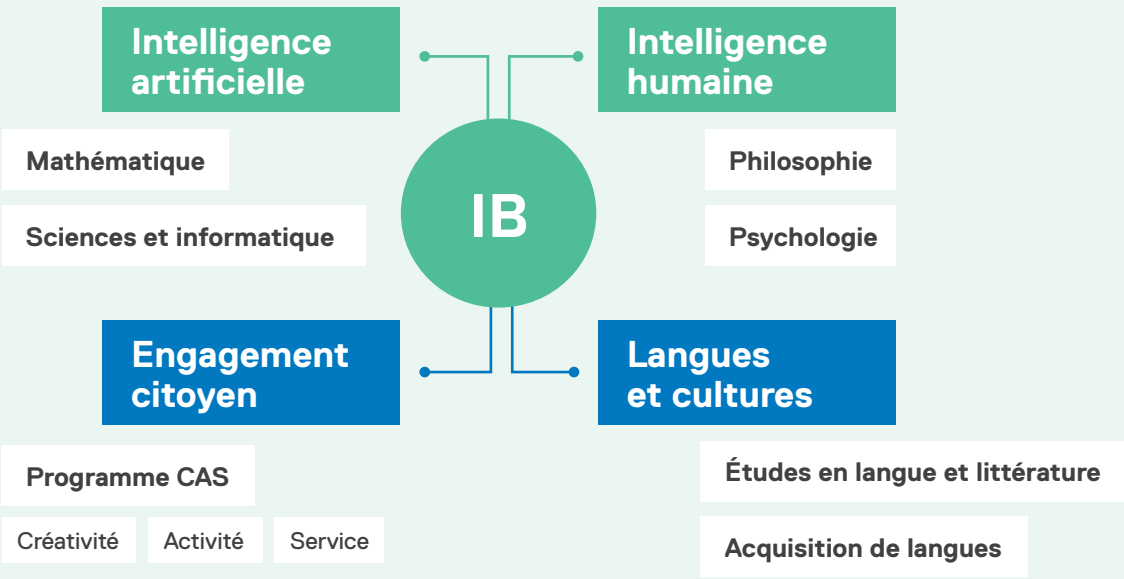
Intelligence artificielle

Mathématique

Sciences et informatique

Intelligence humaine

Philosophie

Psychologie

IB

Engagement citoyen

Programme CAS

Créativité

Activité

Service

Langues et cultures

Études en langue et littérature

Acquisition de langues